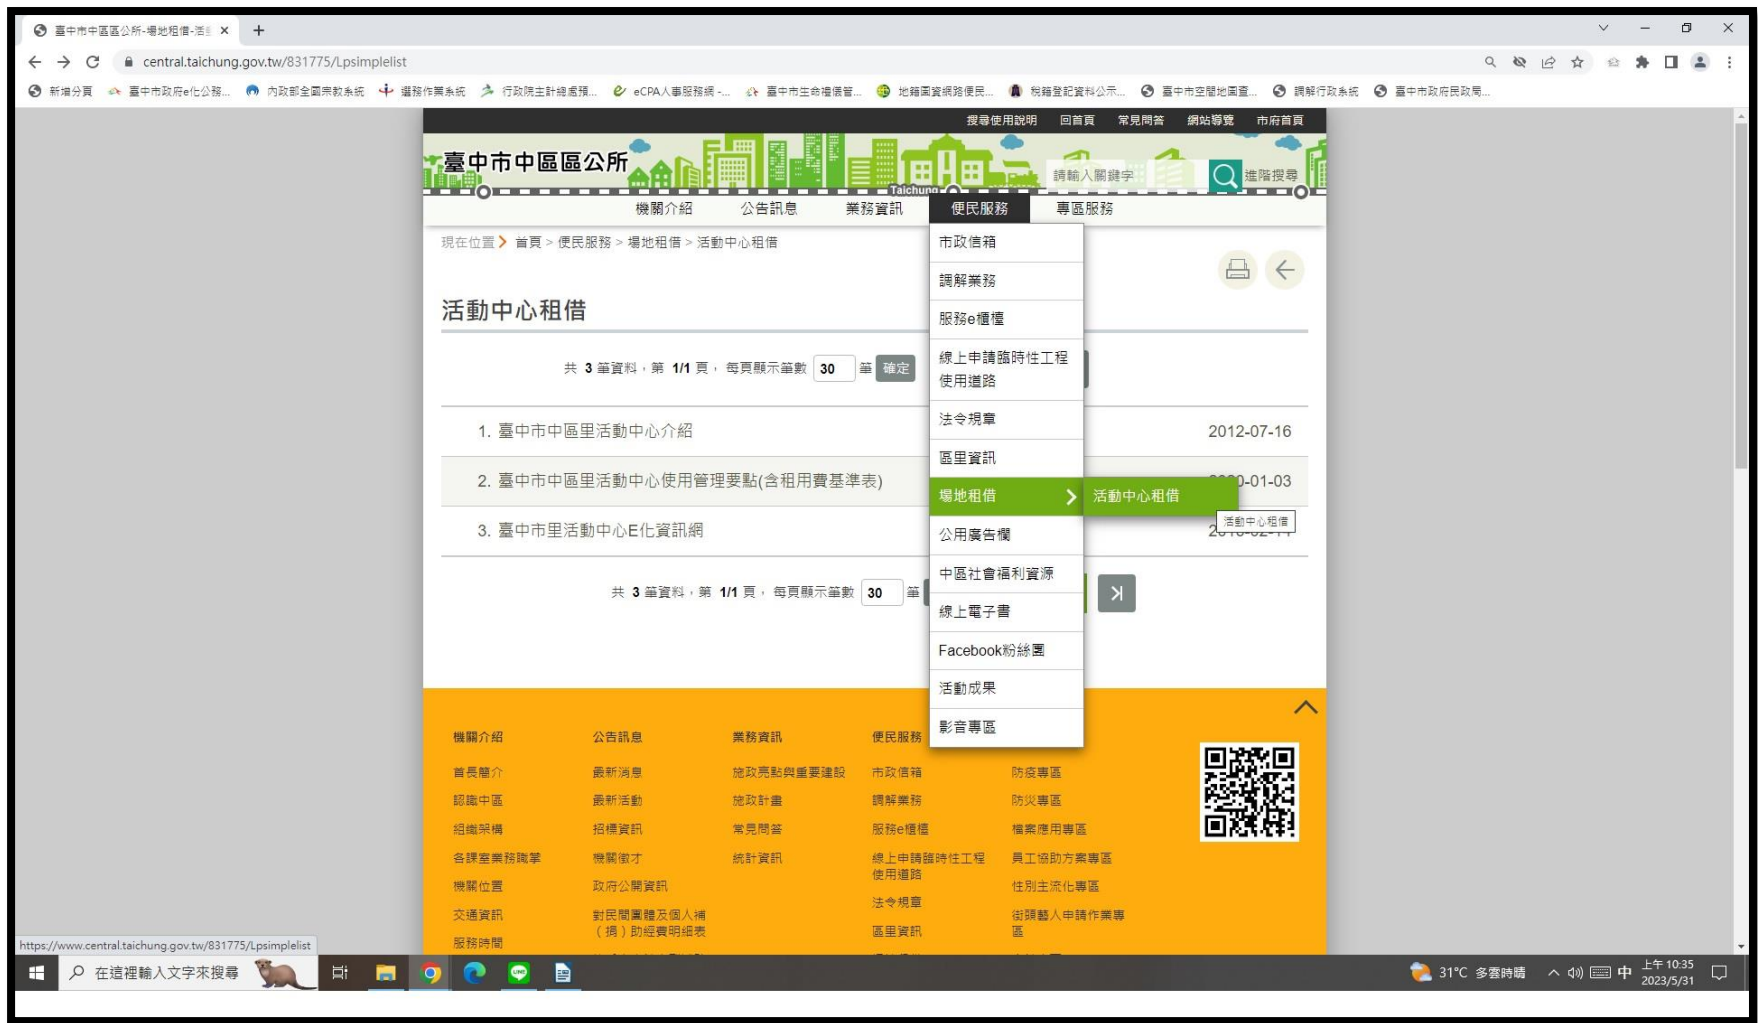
臺中市中區區公所-場地租借-活 ×

central.taichung.gov.tw/831775/Lpsimplelist

新增分頁 臺中市政府e化公報... 內政部全國宗教系統 選務作業系統 行政院主計總處預... eCPA人事服務網 -... 臺中市生命禮儀管... 地籍圖資網路便民... 稅籍登記資料公示... 臺中市空間地圖查... 調解行政系統 臺中市政府民政局...

搜尋使用說明 回首頁 常見問答 網站導覽 市府首頁

臺中市中區區公所

Taichung

請輸入關鍵字 進階搜尋

機關介紹 公告訊息 業務資訊 便民服務 專區服務

現在位置 首頁 > 便民服務 > 場地租借 > 活動中心租借

活動中心租借

共 3 筆資料，第 1/1 頁，每頁顯示筆數 30 筆 確定

1. 臺中市中區里活動中心介紹 2012-07-16

2. 臺中市中區里活動中心使用管理要點(含租用費基準表) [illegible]-01-03

3. 臺中市里活動中心E化資訊網 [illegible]

共 3 筆資料，第 1/1 頁，每頁顯示筆數 30 筆

市政信箱
調解業務
服務e櫃檯
線上申請臨時性工程使用道路
法令規章
區里資訊
場地租借
公用廣告欄
中區社會福利資源
線上電子書
Facebook粉絲團
活動成果
影音專區

活動中心租借

活動中心租借

機關介紹
首長簡介
認識中區
組織架構
各課室業務職掌
機關位置
交通資訊
服務時間

公告訊息
最新消息
最新活動
招標資訊
機關徵才
政府公開資訊
對民間團體及個人補（捐）助經費明細表

業務資訊
施政亮點與重要建設
施政計畫
常見問答
統計資訊

便民服務
市政信箱
調解業務
服務e櫃檯
線上申請臨時性工程使用道路
法令規章
區里資訊

防疫專區
防災專區
檔案應用專區
員工協助方案專區
性別主流化專區
街頭藝人申請作業專區

https://www.central.taichung.gov.tw/831775/Lpsimplelist

在這裡輸入文字來搜尋

31°C 多雲時晴 中 上午 10:35 2023/5/31